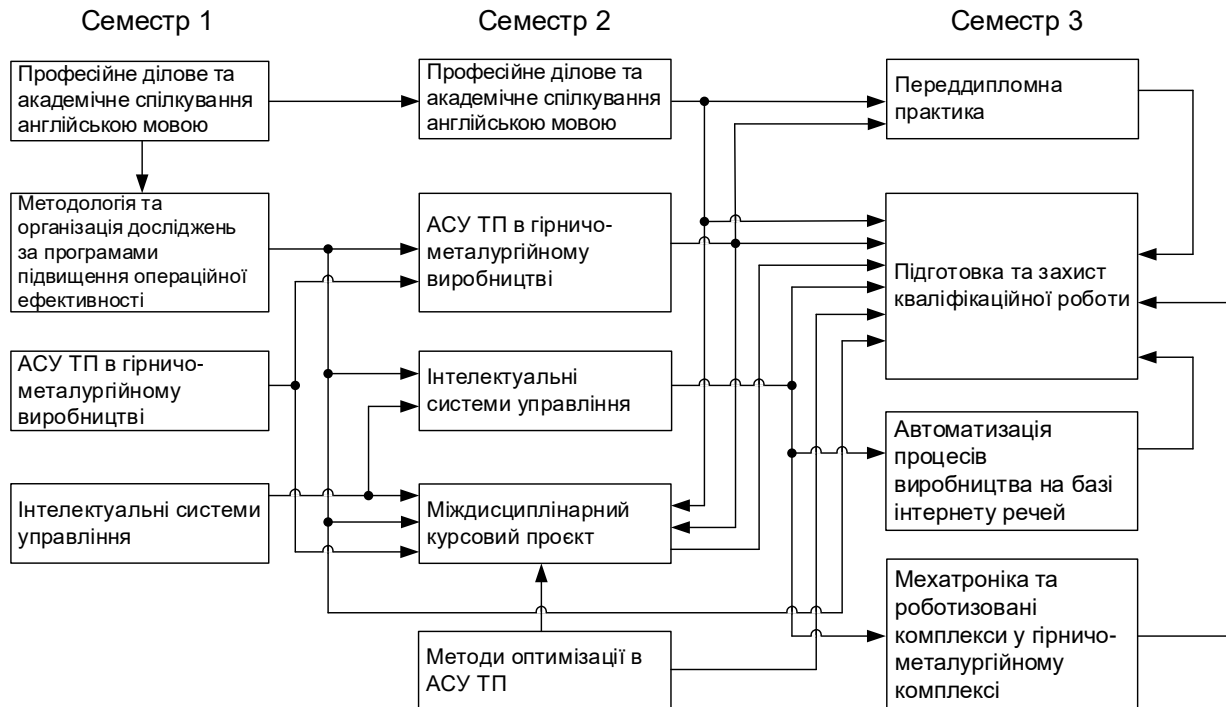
Семестр 1

Семестр 2

Семестр 3

Професійне ділове та академічне спілкування англійською мовою

Методологія та організація досліджень за програмами підвищення операційної ефективності

АСУ ТП в гірничо-металургійному виробництві

Інтелектуальні системи управління

Професійне ділове та академічне спілкування англійською мовою

АСУ ТП в гірничо-металургійному виробництві

Інтелектуальні системи управління

Міждисциплінарний курсовий проєкт

Методи оптимізації в АСУ ТП

Переддипломна практика

Підготовка та захист кваліфікаційної роботи

Автоматизація процесів виробництва на базі інтернету речей

Мехатроніка та роботизовані комплекси у гірничо-металургійному комплексі